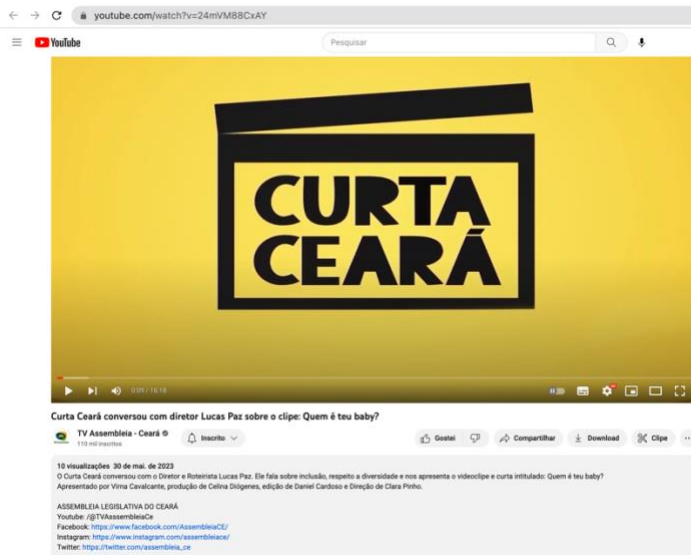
youtube.com/watch?v=24mVM88CxAY

YouTube

Pesquisar

CURTA CEARÁ

0:05 / 16:18

Curta Ceará conversou com diretor Lucas Paz sobre o clipe: Quem é teu baby?

TV Assembleia - Ceará
110 mil inscritos

Inscrito

Gostei

Compartilhar

Download

Clipe

10 visualizações 30 de mai. de 2023
O Curta Ceará conversou com o Diretor e Roteirista Lucas Paz. Ele fala sobre inclusão, respeito a diversidade e nos apresenta o videoclipe e curta intitulado: Quem é teu baby?
Apresentado por Virna Cavalcante, produção de Celina Diógenes, edição de Daniel Cardoso e Direção de Clara Pinho.

ASSEMBLEIA LEGISLATIVA DO CEARÁ
Youtube: /@TVAssembleiaCe
Facebook: https://www.facebook.com/AssembleiaCE/
Instagram: https://www.instagram.com/assembleiace/
Twitter: https://twitter.com/assembleia_ce